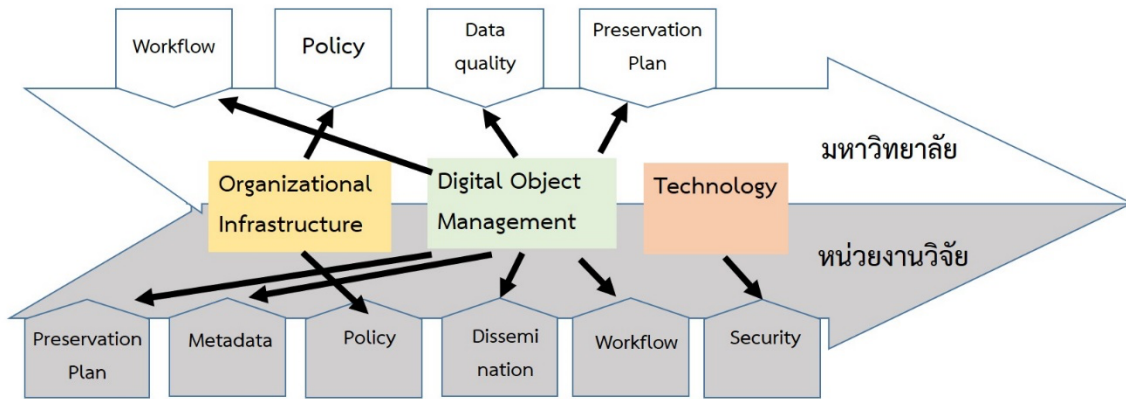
Workflow

Policy

Data quality

Preservation Plan

มหาวิทยาลัย

Organizational Infrastructure

Digital Object Management

Technology

หน่วยงานวิจัย

Preservation Plan

Metadata

Policy

Dissemi nation

Workflow

Security